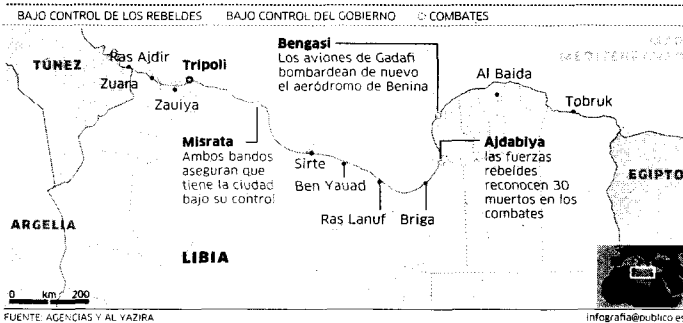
BAJO CONTROL DE LOS REBELDES BAJO CONTROL DEL GOBIERNO COMBATES

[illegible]

TÚNEZ

Ras Ajdir

Zuara

Tripoli

Zauiya

Bengasi
Los aviones de Gadafi bombardean de nuevo el aeródromo de Benina

Al Baida

Tobruk

Misrata
Ambos bandos aseguran que tiene la ciudad bajo su control

Sirte

Ben Yauad

Ras Lanuf

Briga

Ajdabiya
las fuerzas rebeldes reconocen 30 muertos en los combates

EGIPTO

ARGELIA

LIBIA

0 km 200

FUENTE: AGENCIAS Y AL YAZIRA

infografia@publico.es